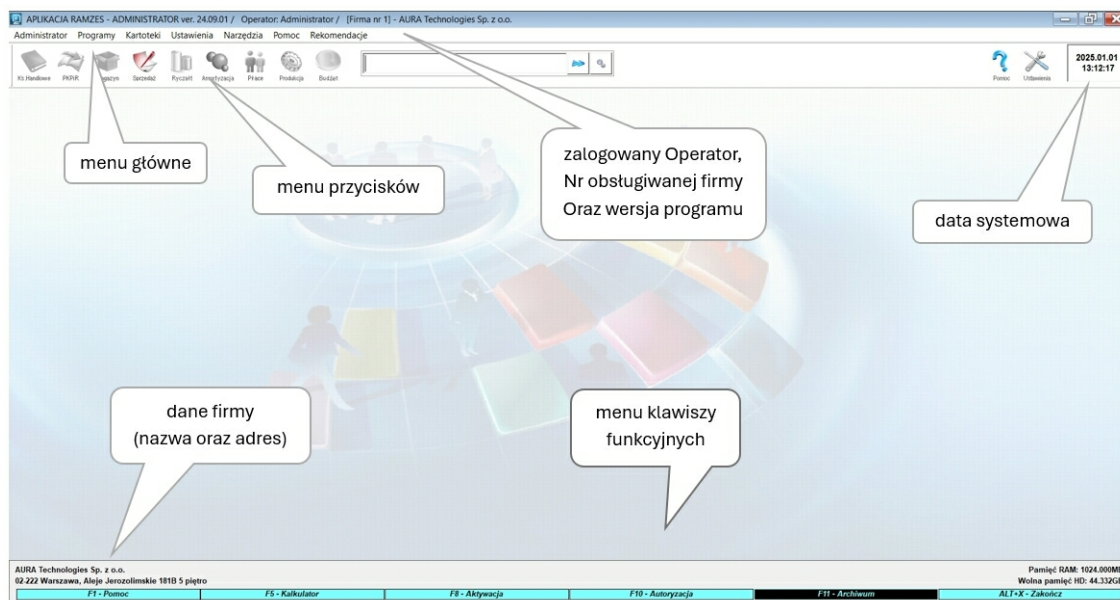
APLIKACJA RAMZES - ADMINISTRATOR ver. 24.09.01 / Operator: Administrator / [Firma nr 1] - AURA Technologies Sp. z o.o.

Administrator Programy Kartoteki Ustawienia Narzędzia Pomoc Rekomendacje

Kt.Handlowe PKPiR Magazyn Sprzedaż Ryczałt Amortyzacja Płace Produkcja Budżet

Pomoc Ustawienia

2025.01.01
13:12:17

menu główne

menu przycisków

zalogowany Operator,
Nr obsługiwanej firmy
Oraz wersja programu

data systemowa

dane firmy
(nazwa oraz adres)

menu klawiszy
funkcyjnych

AURA Technologies Sp. z o.o.
02-222 Warszawa, Aleje Jerozolimskie 181B 5 piętro

Pamięć RAM: 1024.000M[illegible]
Wolna pamięć HD: 44.332G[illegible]

| F1 - Pomoc | F5 - Kalkulator | F8 - Aktywacja | F10 - Autoryzacja | F11 - Archiwum | ALT+X - Zakończ |
|---|---|---|---|---|---|